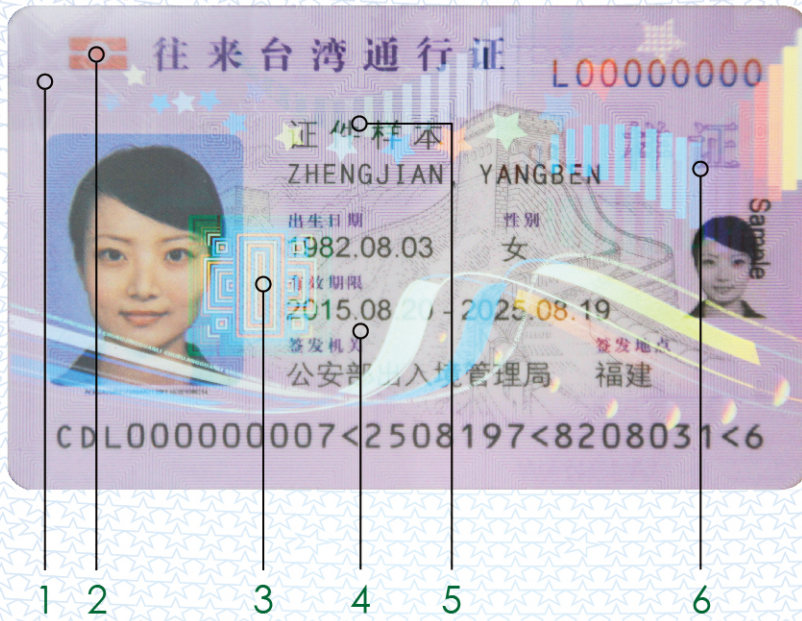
往来台湾通行证

L00000000

证件样本
ZHENGJIAN, YANGBEN

出生日期
1982.08.03

性别
女

有效期限
2015.08.20 - 2025.08.19

签发机关
公安部出入境管理局

签发地点
福建

Sample

CDL000000007<2508197<8208031<6

1 2 3 4 5 6